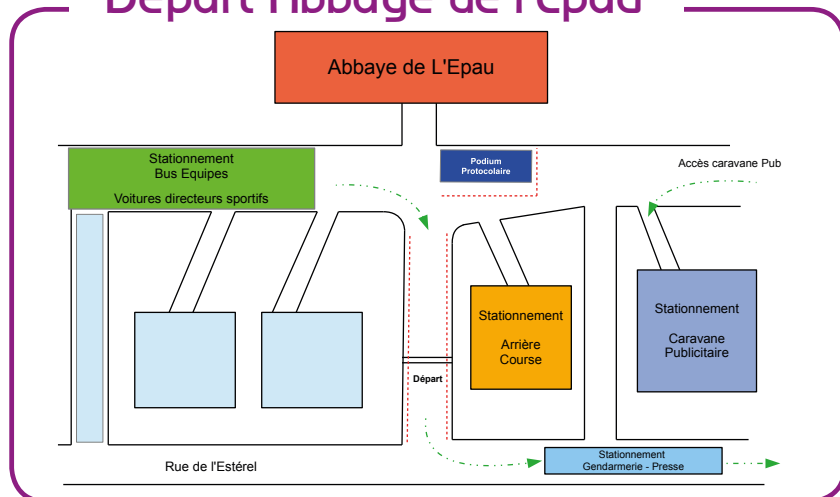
Départ Abbaye de l'Epau

Abbaye de L'Epau

Stationnement
Bus Equipes

Voitures directeurs sportifs

Podium
Protocolaire

Accès caravane Pub

Stationnement
Arrière
Course

Stationnement
Caravane
Publicitaire

Départ

Rue de l'Estérel

Stationnement
Gendarmerie - Presse